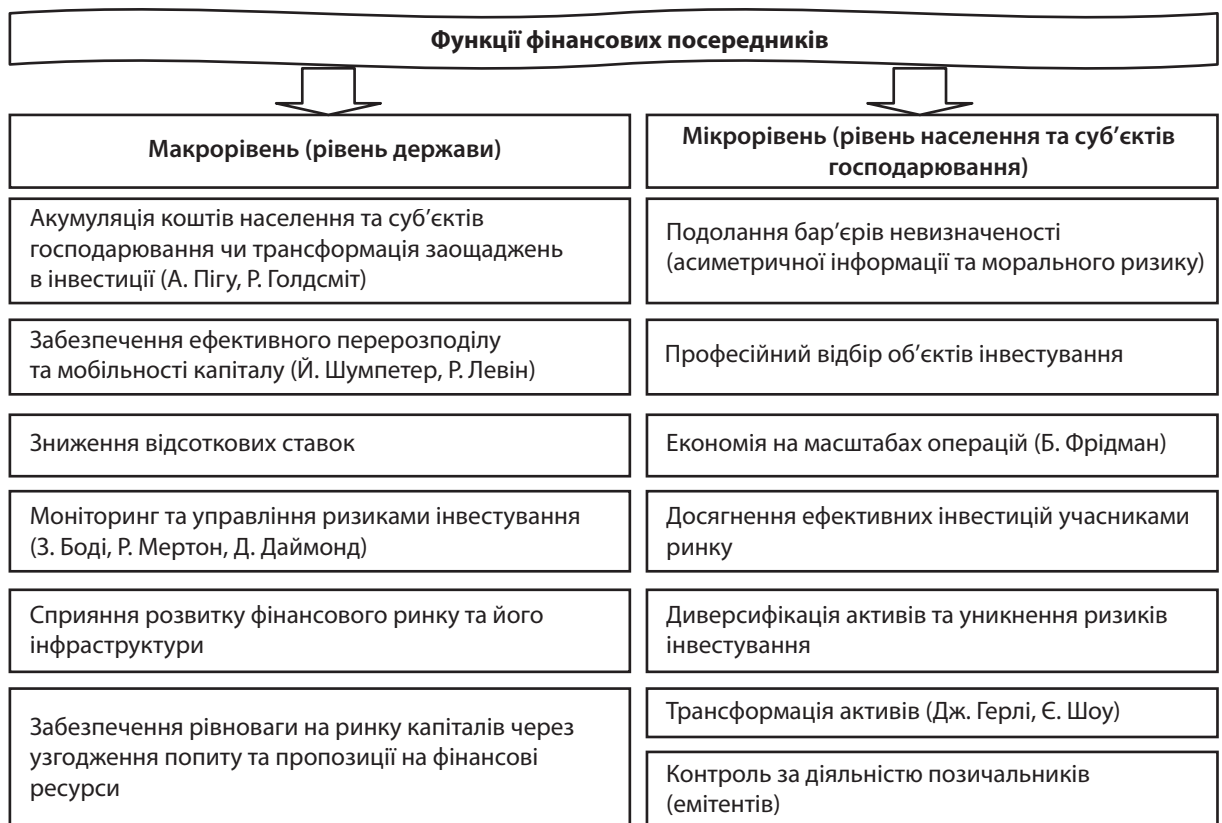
Функції фінансових посередників

Макрорівень (рівень держави)

Акумуляція коштів населення та суб'єктів господарювання чи трансформація заощаджень в інвестиції (А. Пігу, Р. Голдсміт)

Забезпечення ефективного перерозподілу та мобільності капіталу (Й. Шумпетер, Р. Левін)

Зниження відсоткових ставок

Моніторинг та управління ризиками інвестування (З. Боді, Р. Мертон, Д. Даймонд)

Сприяння розвитку фінансового ринку та його інфраструктури

Забезпечення рівноваги на ринку капіталів через узгодження попиту та пропозиції на фінансові ресурси

Мікрорівень (рівень населення та суб'єктів господарювання)

Подолання бар'єрів невизначеності (асиметричної інформації та морального ризику)

Професійний відбір об'єктів інвестування

Економія на масштабах операцій (Б. Фрідман)

Досягнення ефективних інвестицій учасниками ринку

Диверсифікація активів та уникнення ризиків інвестування

Трансформація активів (Дж. Герлі, Є. Шоу)

Контроль за діяльністю позичальників (емітентів)